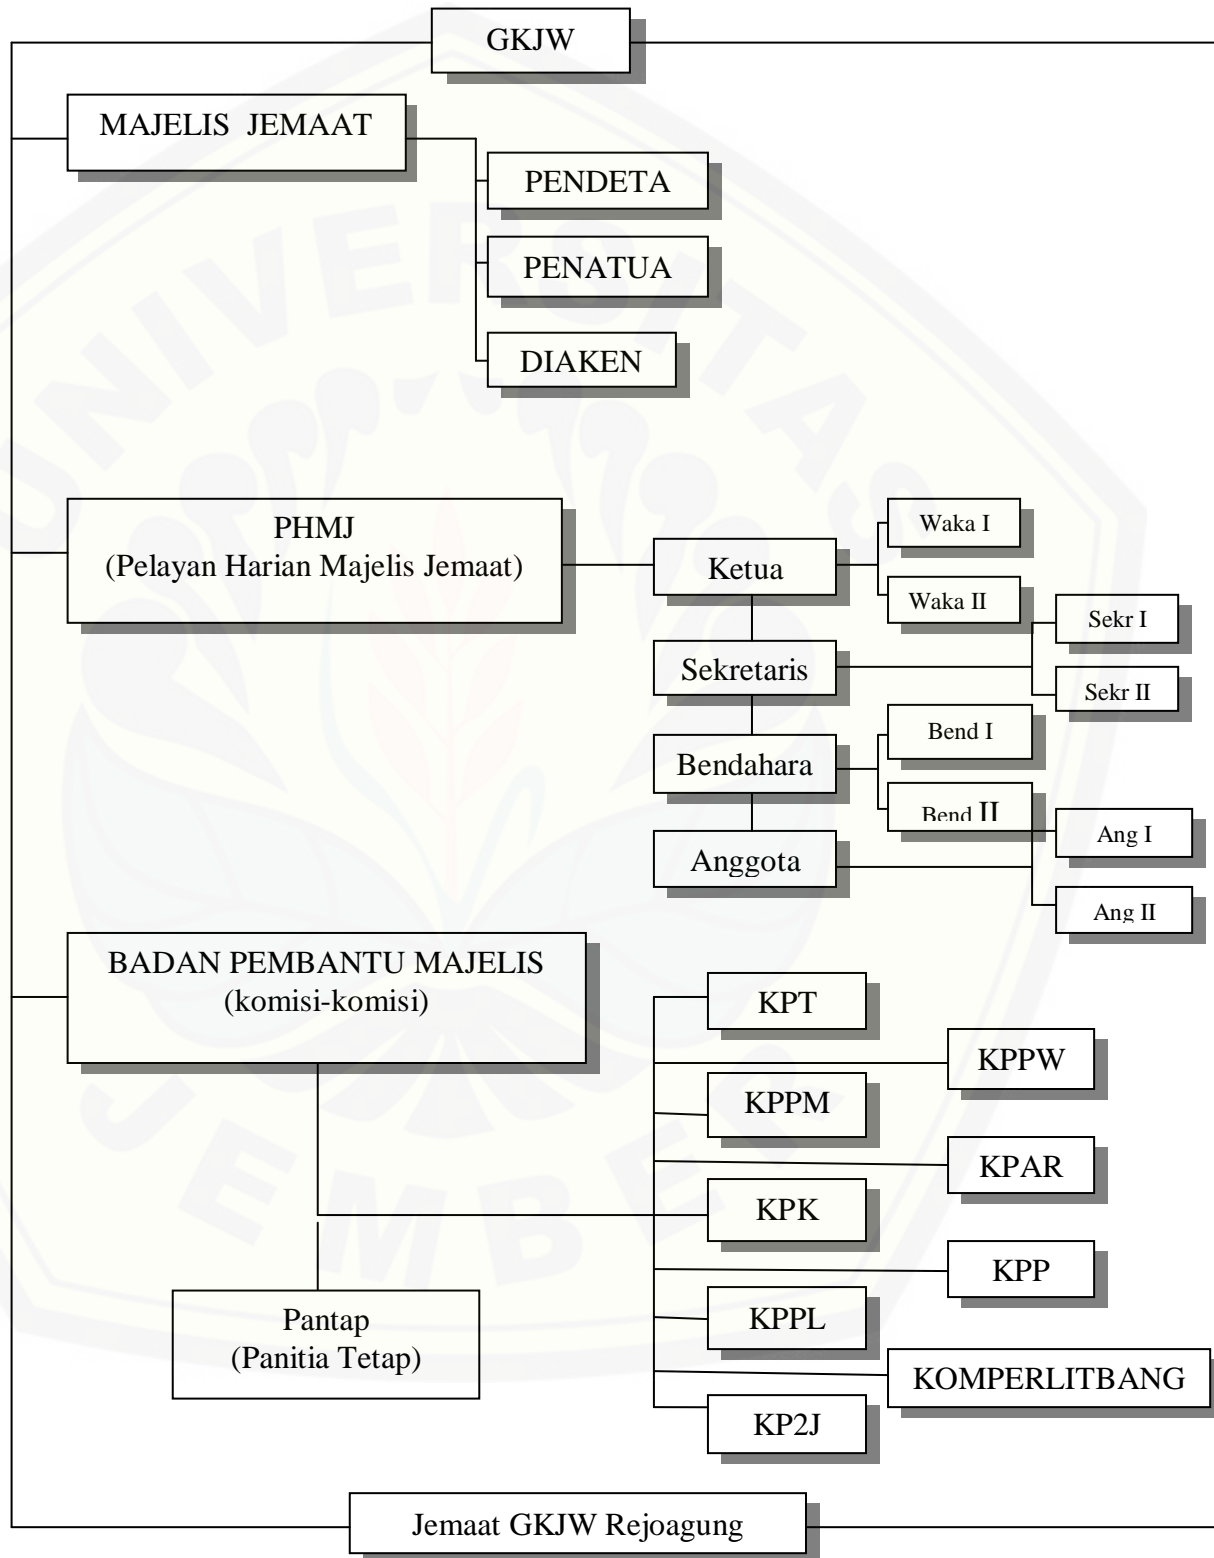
GKJW

MAJELIS JEMAAT

PENDETA

PENATUA

DIAKEN

PHMJ
(Pelayan Harian Majelis Jemaat)

Ketua

Waka I

Waka II

Sekretaris

Sekr I

Sekr II

Bendahara

Bend I

Bend II

Anggota

Ang I

Ang II

BADAN PEMBANTU MAJELIS
(komisi-komisi)

KPT

KPPW

KPPM

KPAR

KPK

KPP

KPPL

KOMPERLITBANG

KP2J

Pantap
(Panitia Tetap)

Jemaat GKJW Rejoagung